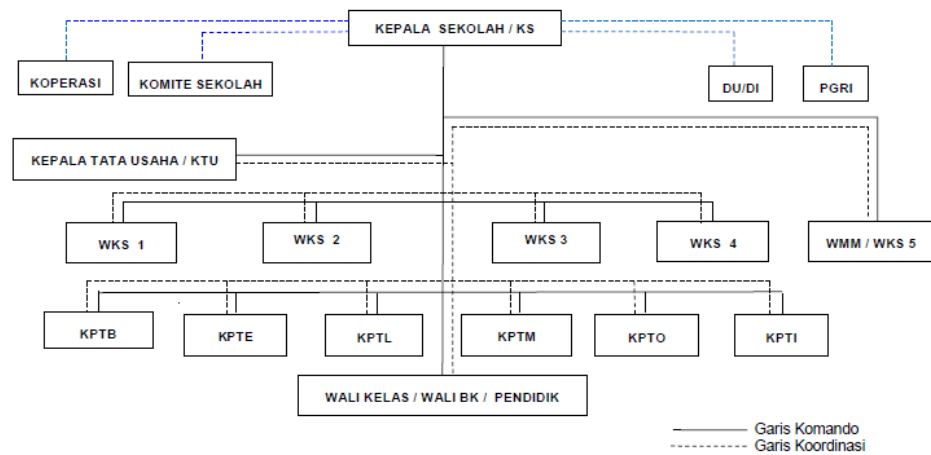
KEPALA SEKOLAH / KS

KOPERASI

KOMITE SEKOLAH

DU/DI

PGRI

KEPALA TATA USAHA / KTU

WKS 1

WKS 2

WKS 3

WKS 4

WMM / WKS 5

KPTB

KPTE

KPTL

KPTM

KPTO

KPTI

WALI KELAS / WALI BK / PENDIDIK

Garis Komando
Garis Koordinasi